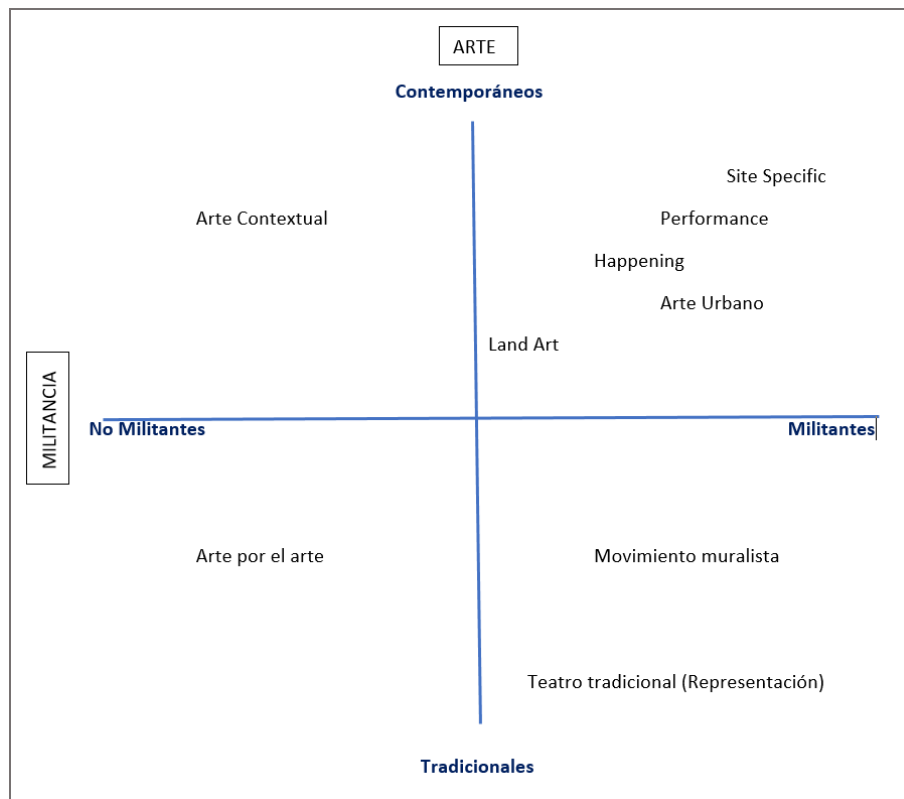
ARTE

Contemporáneos

Site Specific

Arte Contextual

Performance

Happening

Arte Urbano

Land Art

MILITANCIA

No Militantes

Militantes

Arte por el arte

Movimiento muralista

Teatro tradicional (Representación)

Tradicionales